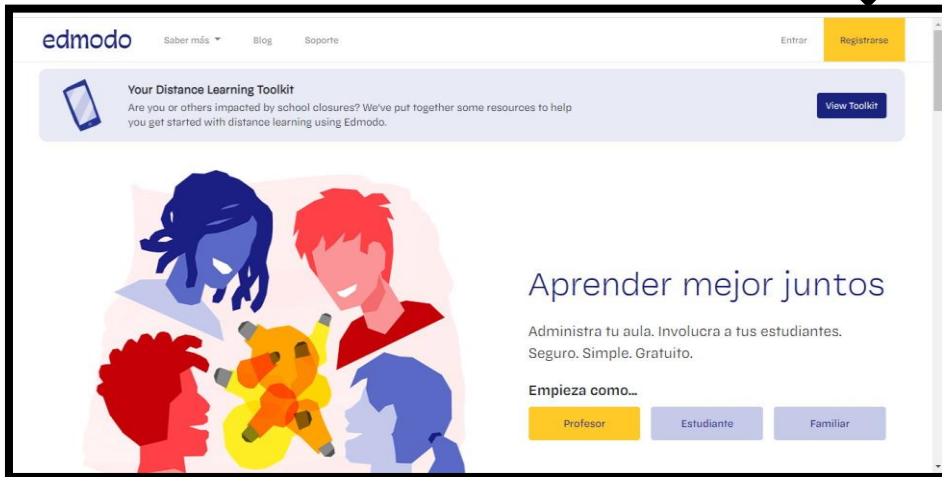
edmodo Saber más Blog Soporte Entrar Registrarse

Your Distance Learning Toolkit

Are you or others impacted by school closures? We've put together some resources to help you get started with distance learning using Edmodo.

View Toolkit

Aprender mejor juntos

Administra tu aula. Involucra a tus estudiantes. Seguro. Simple. Gratuito.

Empieza como...

Profesor Estudiante Familiar